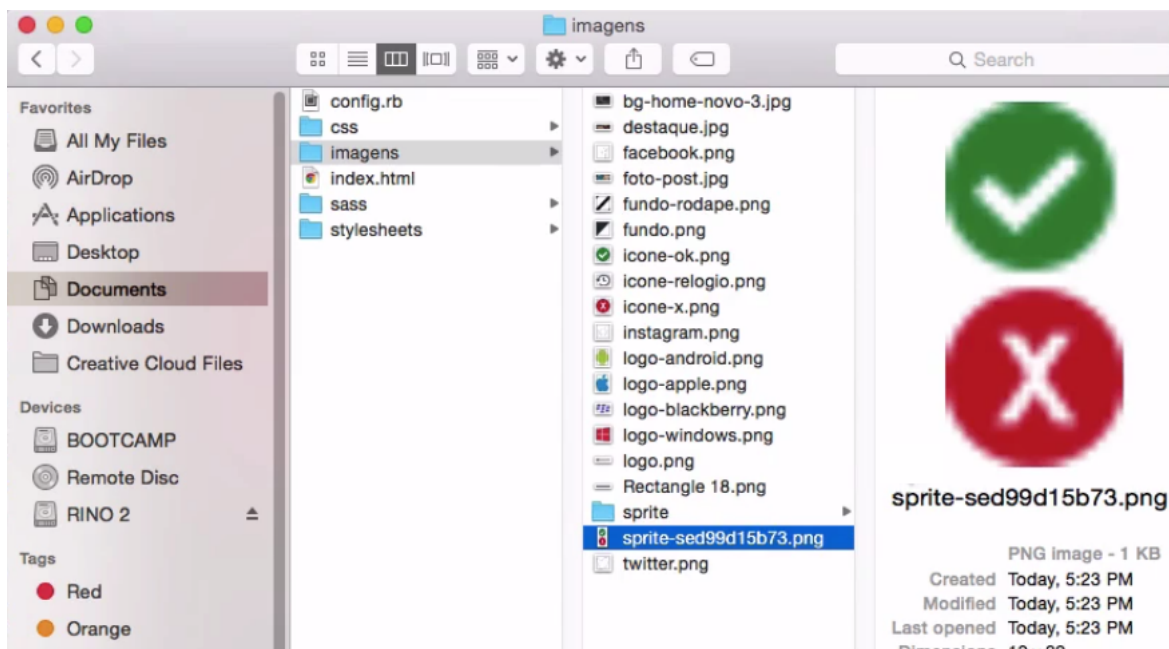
imagens

Search

Favorites
All My Files
AirDrop
Applications
Desktop
Documents
Downloads
Creative Cloud Files

Devices
BOOTCAMP
Remote Disc
RINO 2

Tags
Red
Orange

config.rb
css
imagens
index.html
sass
stylesheets

bg-home-novo-3.jpg
destaque.jpg
facebook.png
foto-post.jpg
fundo-rodape.png
fundo.png
icone-ok.png
icone-relogio.png
icone-x.png
instagram.png
logo-android.png
logo-apple.png
logo-blackberry.png
logo-windows.png
logo.png
Rectangle 18.png
sprite
sprite-sed99d15b73.png
twitter.png

X

sprite-sed99d15b73.png

PNG image - 1 KB
Created Today, 5:23 PM
Modified Today, 5:23 PM
Last opened Today, 5:23 PM
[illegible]